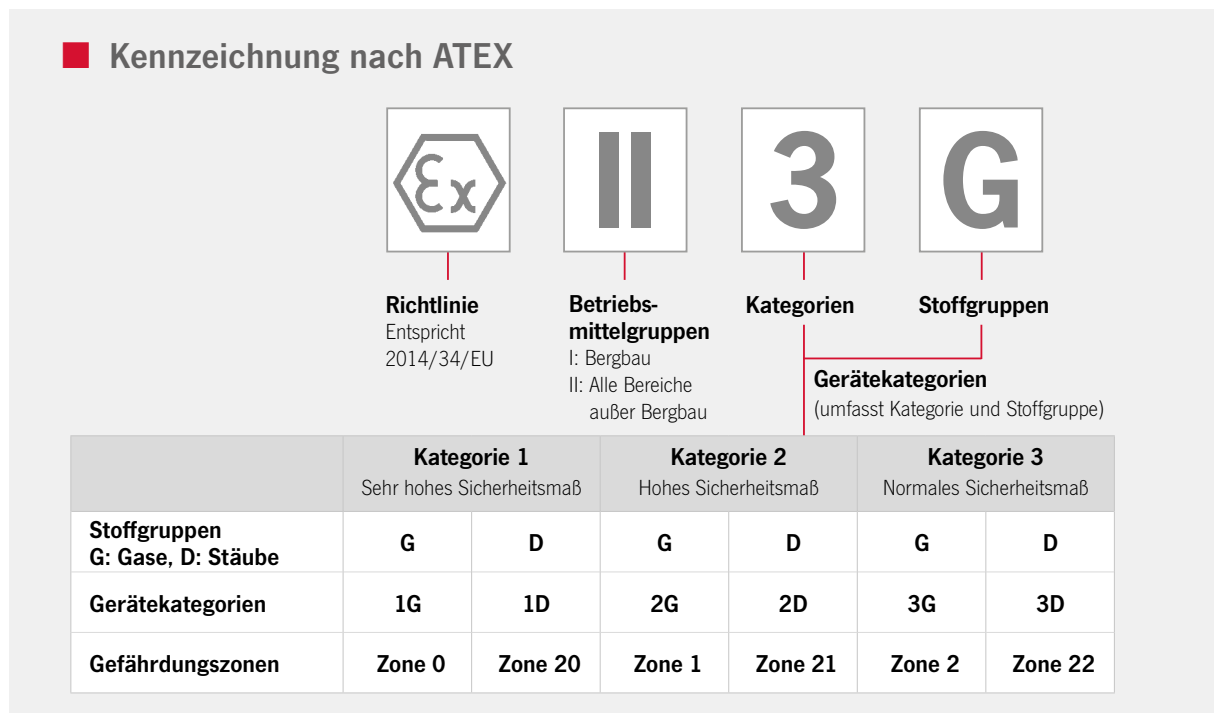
Kennzeichnung nach ATEX

Ex

II

3

G

Richtlinie
Entspricht 2014/34/EU

Betriebsmittelgruppen
I: Bergbau
II: Alle Bereiche außer Bergbau

Kategorien

Stoffgruppen

Gerätekategorien
(umfasst Kategorie und Stoffgruppe)

| | Kategorie 1<br>Sehr hohes Sicherheitsmaß | | Kategorie 2<br>Hohes Sicherheitsmaß | | Kategorie 3<br>Normales Sicherheitsmaß | |
|---|---|---|---|---|---|---|
| Stoffgruppen<br>G: Gase, D: Stäube | G | D | G | D | G | D |
| Gerätekategorien | 1G | 1D | 2G | 2D | 3G | 3D |
| Gefährdungszonen | Zone 0 | Zone 20 | Zone 1 | Zone 21 | Zone 2 | Zone 22 |